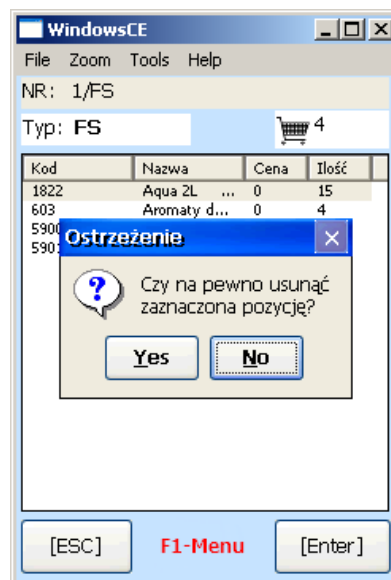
WindowsCE

File Zoom Tools Help

NR: 1/FS

Typ: FS

4

| Kod | Nazwa | Cena | Ilość |
|---|---|---|---|
| 1822 | Aqua 2L ... | 0 | 15 |
| 603 | Aromaty d... | 0 | 4 |
| 590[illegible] | | | |
| 590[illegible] | | | |

Ostrzeżenie

Czy na pewno usunąć zaznaczona pozycję?

Yes No

[ESC] F1-Menu [Enter]